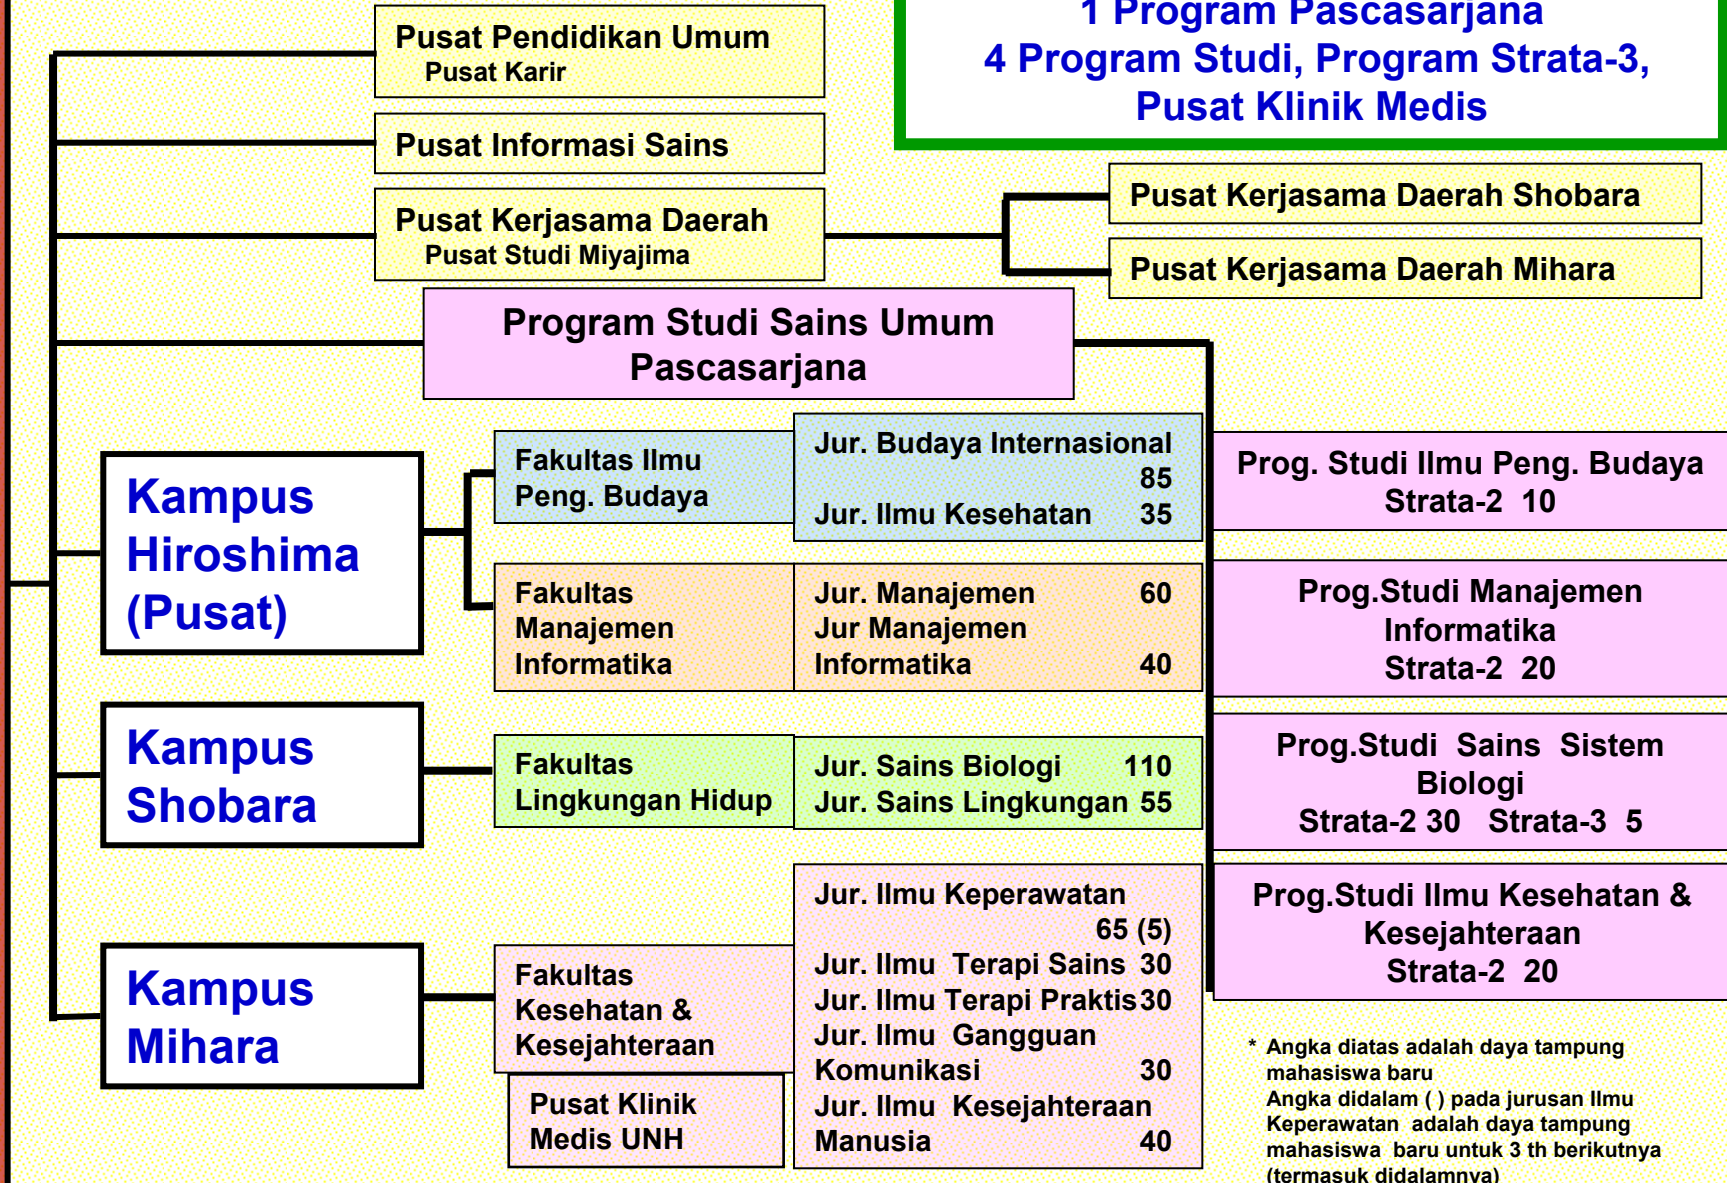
1 Program Pascasarjana
4 Program Studi, Program Strata-3,
Pusat Klinik Medis

Pusat Pendidikan Umum
Pusat Karir

Pusat Informasi Sains

Pusat Kerjasama Daerah
Pusat Studi Miyajima

Pusat Kerjasama Daerah Shobara

Pusat Kerjasama Daerah Mihara

Program Studi Sains Umum Pascasarjana

Kampus Hiroshima (Pusat)

Fakultas Ilmu Peng. Budaya

Jur. Budaya Internasional 85
Jur. Ilmu Kesehatan 35

Prog. Studi Ilmu Peng. Budaya Strata-2 10

Fakultas Manajemen Informatika

Jur. Manajemen 60
Jur Manajemen Informatika 40

Prog.Studi Manajemen Informatika Strata-2 20

Kampus Shobara

Fakultas Lingkungan Hidup

Jur. Sains Biologi 110
Jur. Sains Lingkungan 55

Prog.Studi Sains Sistem Biologi
Strata-2 30 Strata-3 5

Kampus Mihara

Fakultas Kesehatan & Kesejahteraan

Pusat Klinik Medis UNH

Jur. Ilmu Keperawatan 65 (5)
Jur. Ilmu Terapi Sains 30
Jur. Ilmu Terapi Praktis 30
Jur. Ilmu Gangguan Komunikasi 30
Jur. Ilmu Kesejahteraan Manusia 40

Prog.Studi Ilmu Kesehatan & Kesejahteraan Strata-2 20

* Angka diatas adalah daya tampung mahasiswa baru
Angka didalam ( ) pada jurusan Ilmu Keperawatan adalah daya tampung mahasiswa baru untuk 3 th berikutnya (termasuk didalamnya)